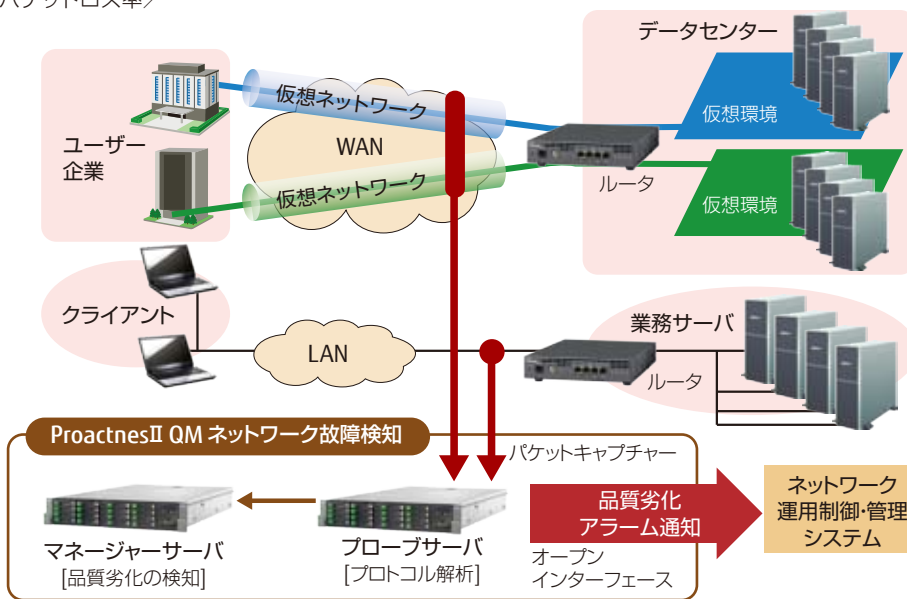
パケットロス率〉

ユーザー企業

仮想ネットワーク

WAN

仮想ネットワーク

データセンター

仮想環境

ルータ

仮想環境

クライアント

LAN

業務サーバ

ルータ

ProactnesII QM ネットワーク故障検知

パケットキャプチャー

マネージャーサーバ
[品質劣化の検知]

プローブサーバ
[プロトコル解析]

品質劣化
アラーム通知

オープン
インターフェース

ネットワーク
運用制御･管理
システム